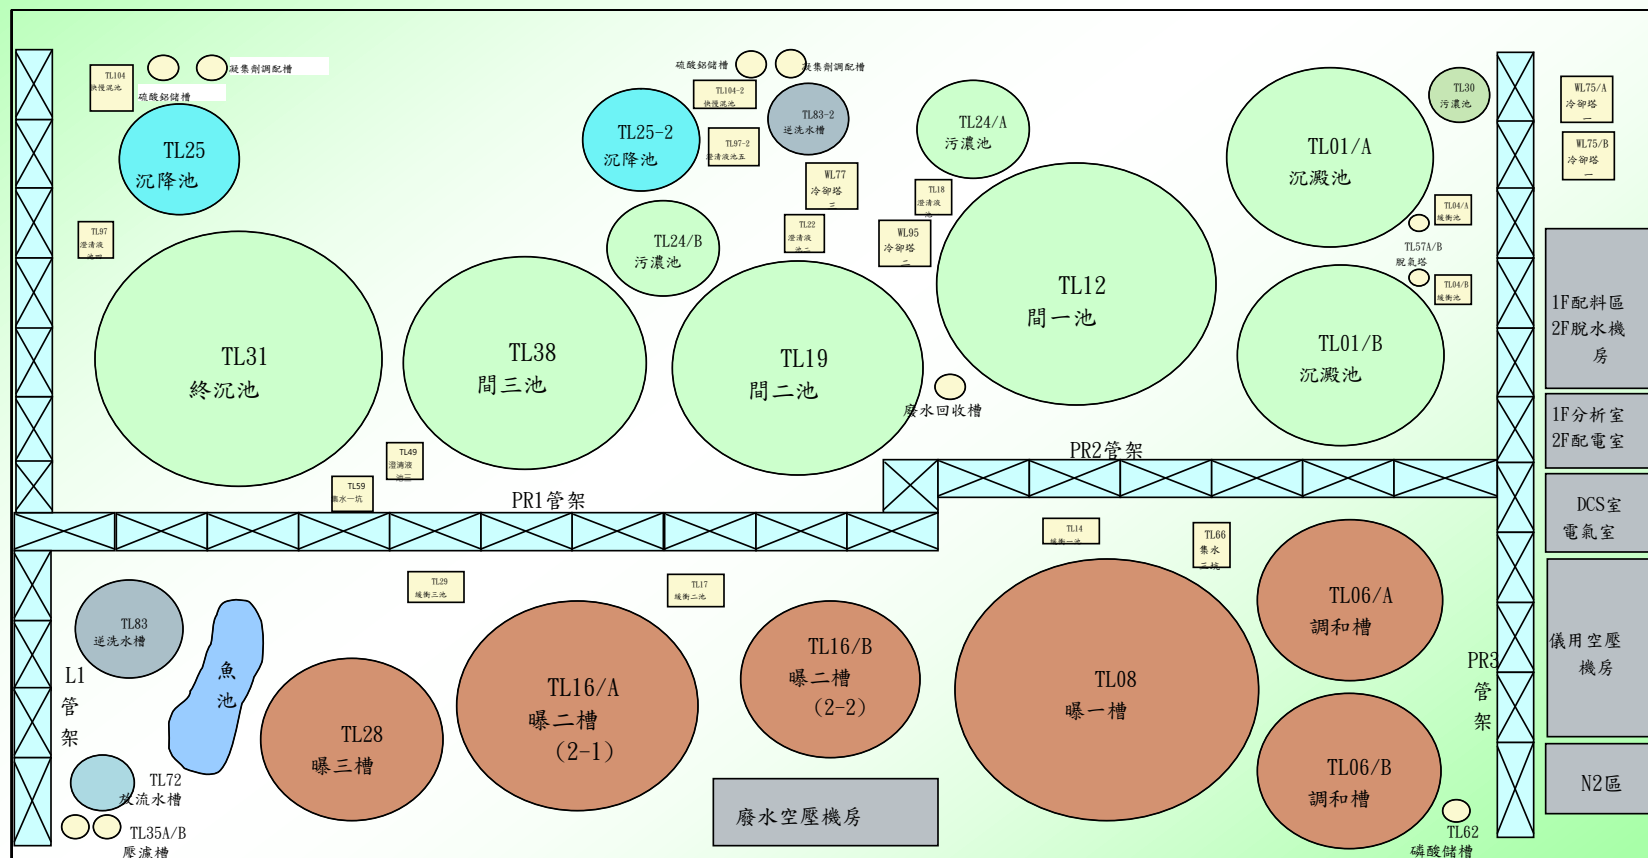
TL104
快攪混池

凝集劑調配槽

硫酸鋁儲槽

TL25
沉降池

TL97
澄清液池四

TL31
終沉池

硫酸鋁儲槽

凝集劑調配槽

TL104-2
快攪混池

TL25-2
沉降池

TL97-2
澄清液池五

TL83-2
逆洗水槽

WL77
冷卻塔
三

TL24/B
污濃池

TL22
澄清液池二

WL95
冷卻塔
二

TL18
澄清液池

TL24/A
污濃池

TL12
間一池

TL38
間三池

TL19
間二池

TL49
澄清液池三

TL59
集水一坑

PR1管架

廢水回收槽

PR2管架

TL01/A
沉澱池

TL30
污濃池

TL04/A
緩衝池

TL57A/B
脫氣塔

TL04/B
緩衝池

TL01/B
沉澱池

WL75/A
冷卻塔
一

WL75/B
冷卻塔
一

1F配料區
2F脫水機房

1F分析室
2F配電室

DCS室
電氣室

儀用空壓機房

N2區

TL83
逆洗水槽

魚池

L1
管
架

TL72
放流水槽

TL35A/B
壓濾槽

TL29
緩衝三池

TL28
曝三槽

TL17
緩衝二池

TL16/A
曝二槽
(2-1)

TL16/B
曝二槽
(2-2)

廢水空壓機房

TL14
緩衝一池

TL66
集水二坑

TL08
曝一槽

TL06/A
調和槽

TL06/B
調和槽

PR3
管
架

TL62
磷酸儲槽